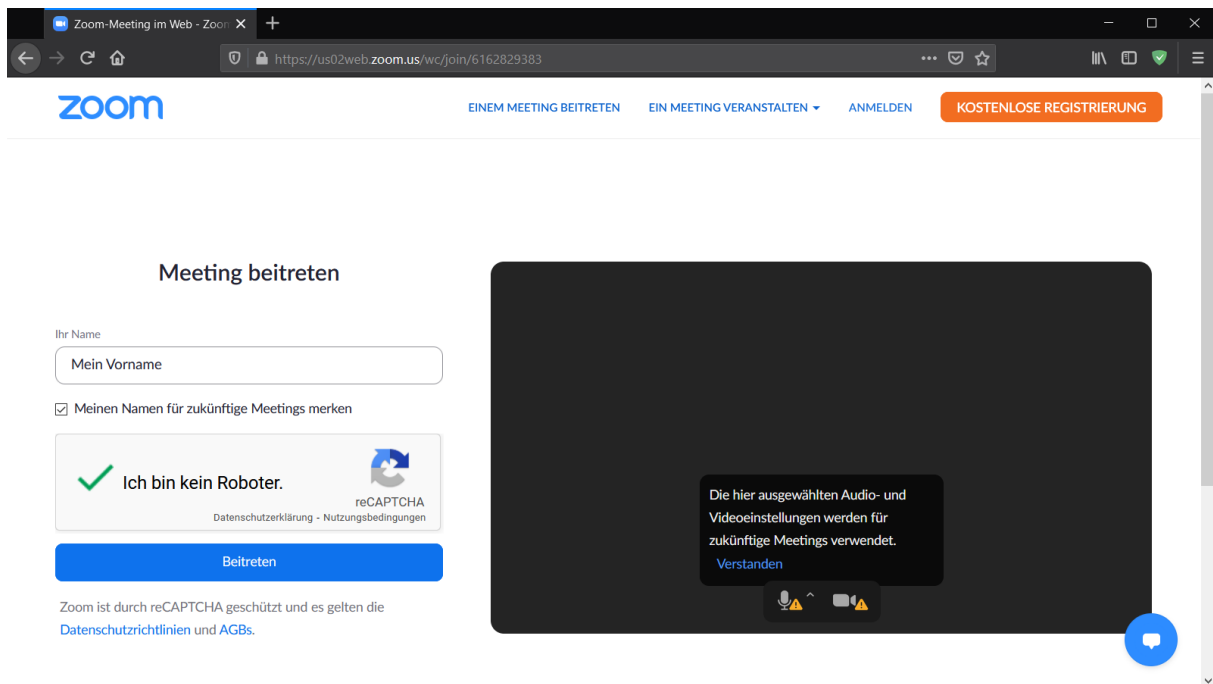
Zoom-Meeting im Web - Zoom

https://us02web.zoom.us/wc/join/6162829383

zoom

EINEM MEETING BEITRETEN

EIN MEETING VERANSTALTEN

ANMELDEN

KOSTENLOSE REGISTRIERUNG

Meeting beitreten

Ihr Name

Mein Vorname

Meinen Namen für zukünftige Meetings merken

Ich bin kein Roboter.

reCAPTCHA

Datenschutzerklärung - Nutzungsbedingungen

Beitreten

Zoom ist durch reCAPTCHA geschützt und es gelten die Datenschutzrichtlinien und AGBs.

Die hier ausgewählten Audio- und Videoeinstellungen werden für zukünftige Meetings verwendet.

Verstanden